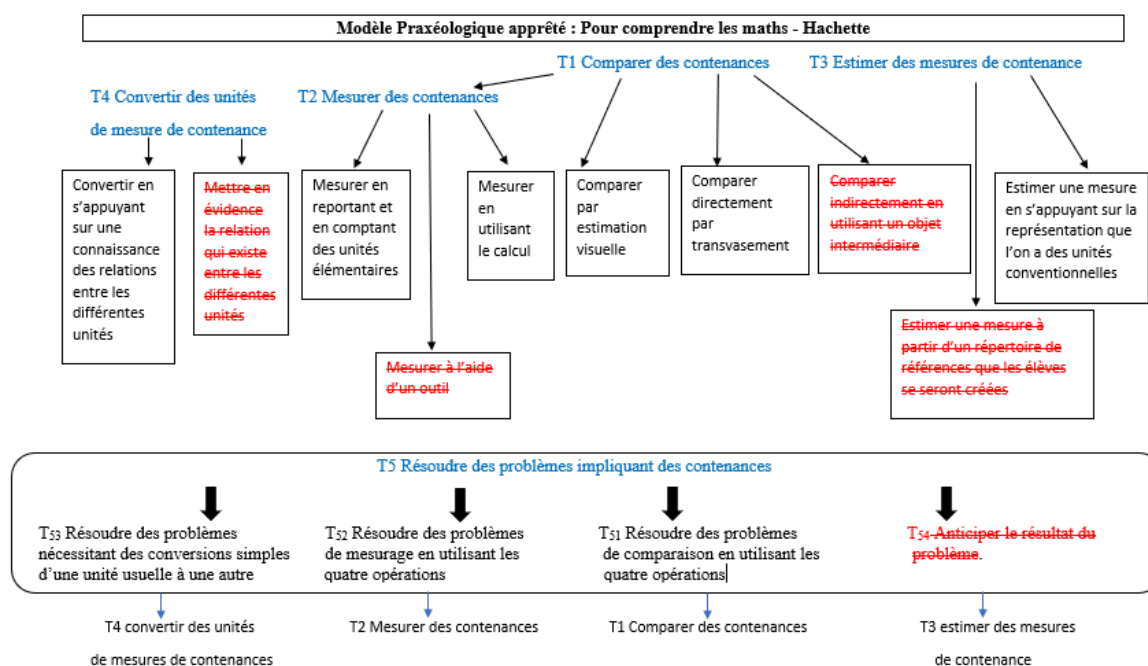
Modèle Praxéologique apprêté : Pour comprendre les maths - Hachette

T1 Comparer des contenances

T3 Estimer des mesures de contenance

T4 Convertir des unités de mesure de contenance

T2 Mesurer des contenances

Convertir en s'appuyant sur une connaissance des relations entre les différentes unités

Mettre en évidence la relation qui existe entre les différentes unités

Mesurer en reportant et en comptant des unités élémentaires

Mesurer à l'aide d'un outil

Mesurer en utilisant le calcul

Comparer par estimation visuelle

Comparer directement par transvasement

Comparer indirectement en utilisant un objet intermédiaire

Estimer une mesure à partir d'un répertoire de références que les élèves se seront créées

Estimer une mesure en s'appuyant sur la représentation que l'on a des unités conventionnelles

T5 Résoudre des problèmes impliquant des contenances

$T_{53}$ Résoudre des problèmes nécessitant des conversions simples d'une unité usuelle à une autre

$T_{52}$ Résoudre des problèmes de mesurage en utilisant les quatre opérations

$T_{51}$ Résoudre des problèmes de comparaison en utilisant les quatre opérations

$T_{54}$ Anticiper le résultat du problème.

T4 convertir des unités de mesures de contenances

T2 Mesurer des contenances

T1 Comparer des contenances

T3 estimer des mesures de contenance